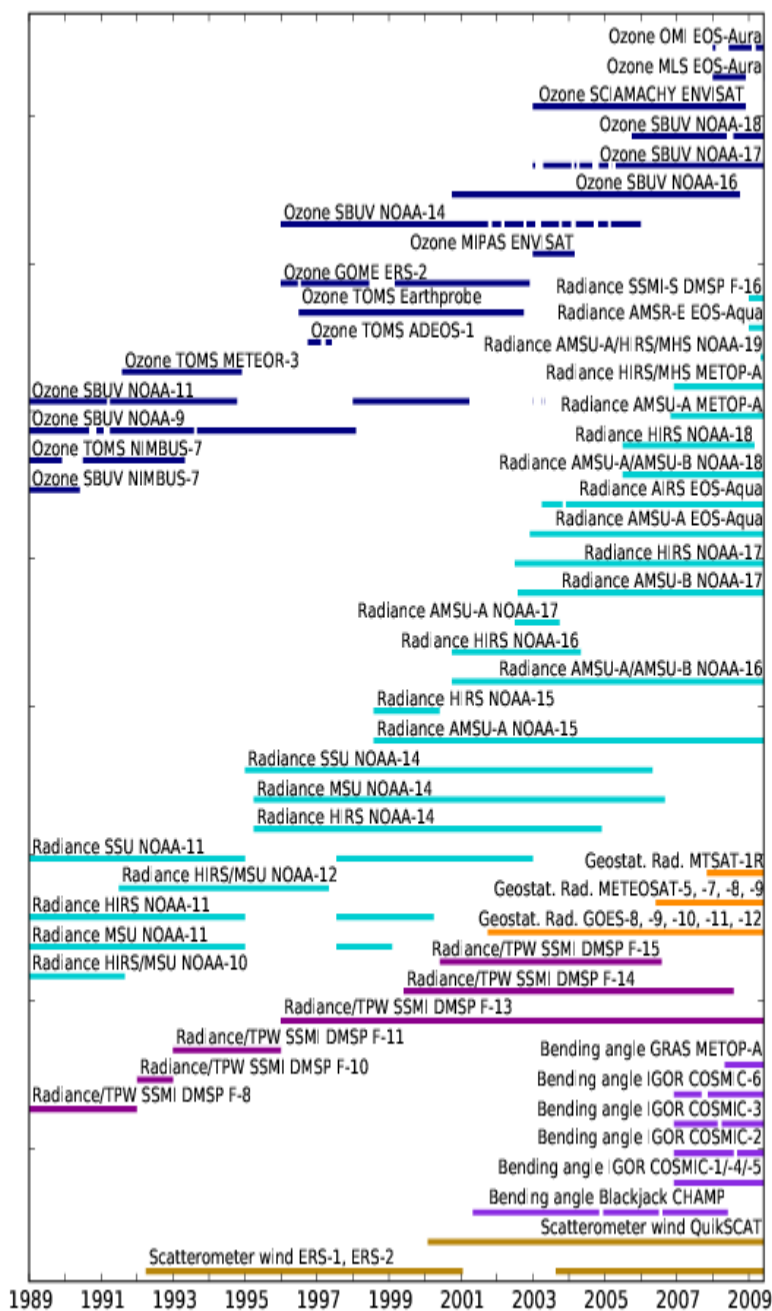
Ozone OMI EOS-Aura
Ozone MLS EOS-Aura
Ozone SCIAMACHY ENVISAT
Ozone SBUV NOAA-18
Ozone SBUV NOAA-17
Ozone SBUV NOAA-16
Ozone SBUV NOAA-14
Ozone MIPAS ENVISAT
Ozone GOME ERS-2
Radiance SSMI-S DMSP F-16
Ozone TOMS Earthprobe
Radiance AMSR-E EOS-Aqua
Ozone TOMS ADEOS-1
Radiance AMSU-A/HIRS/MHS NOAA-19
Ozone TOMS METEOR-3
Radiance HIRS/MHS METOP-A
Ozone SBUV NOAA-11
Radiance AMSU-A METOP-A
Ozone SBUV NOAA-9
Radiance HIRS NOAA-18
Ozone TOMS NIMBUS-7
Radiance AMSU-A/AMSU-B NOAA-18
Ozone SBUV NIMBUS-7
Radiance AIRS EOS-Aqua
Radiance AMSU-A EOS-Aqua
Radiance HIRS NOAA-17
Radiance AMSU-B NOAA-17
Radiance AMSU-A NOAA-17
Radiance HIRS NOAA-16
Radiance AMSU-A/AMSU-B NOAA-16
Radiance HIRS NOAA-15
Radiance AMSU-A NOAA-15
Radiance SSU NOAA-14
Radiance MSU NOAA-14
Radiance HIRS NOAA-14
Radiance SSU NOAA-11
Geostat. Rad. MTSAT-1R
Radiance HIRS/MSU NOAA-12
Geostat. Rad. METEOSAT-5, -7, -8, -9
Radiance HIRS NOAA-11
Geostat. Rad. GOES-8, -9, -10, -11, -12
Radiance MSU NOAA-11
Radiance/TPW SSMI DMSP F-15
Radiance HIRS/MSU NOAA-10
Radiance/TPW SSMI DMSP F-14
Radiance/TPW SSMI DMSP F-13
Radiance/TPW SSMI DMSP F-11
Bending angle GRAS METOP-A
Radiance/TPW SSMI DMSP F-10
Bending angle IGOR COSMIC-6
Radiance/TPW SSMI DMSP F-8
Bending angle IGOR COSMIC-3
Bending angle IGOR COSMIC-2
Bending angle IGOR COSMIC-1/-4/-5
Bending angle Blackjack CHAMP
Scatterometer wind QuikSCAT
Scatterometer wind ERS-1, ERS-2
1989 1991 1993 1995 1997 1999 2001 2003 2005 2007 2009